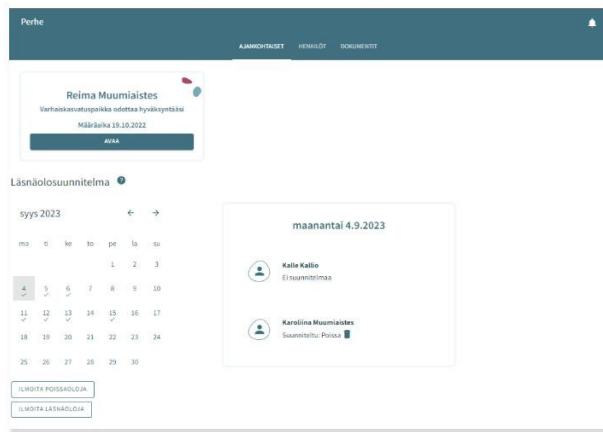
Perhe

AJANKOHTAISET HENKILÖT DOKUMENTIT

Reima Muumiaistes
Varhaiskasvatuspaikka odottaa hyväksyntääsi
Määräaika 19.10.2022
AVAA

Läsnäolosuunnitelma

syys 2023

| ma | ti | ke | to | pe | la | su |
|---|---|---|---|---|---|---|
| | | | | 1 | 2 | 3 |
| 4 | 5 | 6 | 7 | 8 | 9 | 10 |
| 11 | 12 | 13 | 14 | 15 | 16 | 17 |
| 18 | 19 | 20 | 21 | 22 | 23 | 24 |
| 25 | 26 | 27 | 28 | 29 | 30 | |

ILMOITA POISSAOLOJA
ILMOITA LÄSNÄOLOJA

maanantai 4.9.2023

Kalle Kallio
Ei suunnitelmaa

Karoliina Muumiaistes
Suunniteltu: Poissa